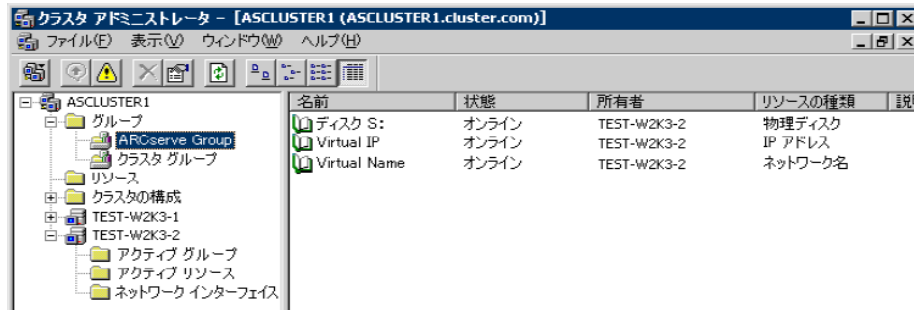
クラスタ アドミニストレーター – [ASCLUSTER1 (ASCLUSTER1.cluster.com)]

ファイル(F) 表示(V) ウィンドウ(W) ヘルプ(H)

ASCLUSTER1
グループ
ARCserve Group
クラスタ グループ
リソース
クラスタの構成
TEST-W2K3-1
TEST-W2K3-2
アクティブ グループ
アクティブ リソース
ネットワーク インターフェイス

| 名前 | 状態 | 所有者 | リソースの種類 | 説 |
|---|---|---|---|---|
| ディスク S: | オンライン | TEST-W2K3-2 | 物理ディスク | |
| Virtual IP | オンライン | TEST-W2K3-2 | IP アドレス | |
| Virtual Name | オンライン | TEST-W2K3-2 | ネットワーク名 | |